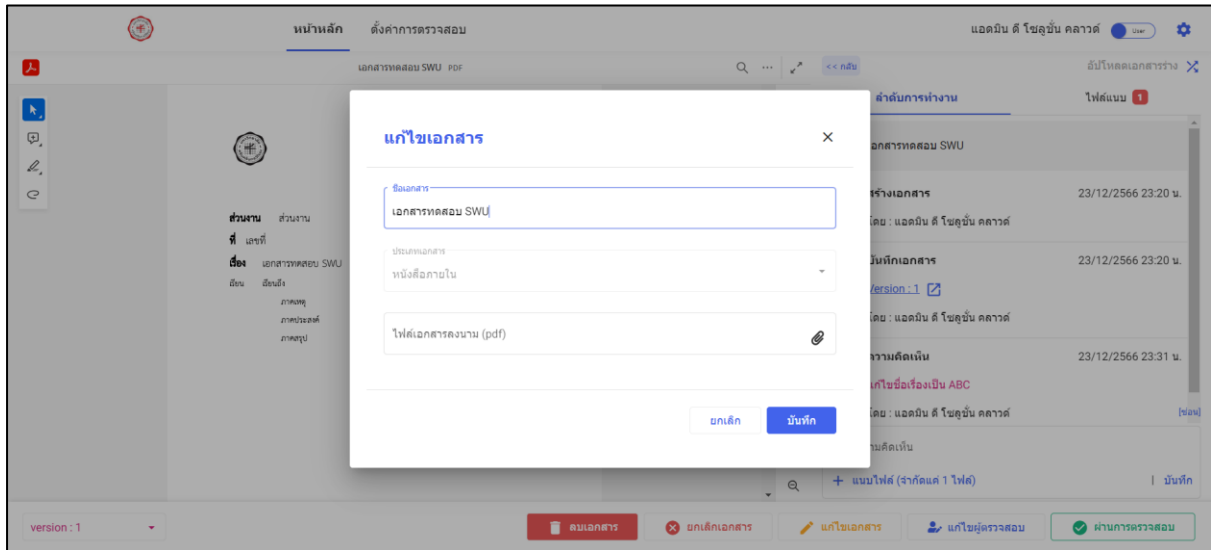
หน้าหลัก ตั้งค่าการตรวจสอบ

แอดมิน ดี โซลูชั่น คลาวด์ User

เอกสารทดสอบ SWU PDF

<< กลับ

อัปโหลดเอกสารร่าง

ลำดับการทำงาน

ไฟล์แนบ 1

ส่วนงาน ส่วนงาน
ที่ เลขที่
เรื่อง เอกสารทดสอบ SWU
เรียน เรียนถึง
ภาคเหตุ
ภาคประสงค์
ภาคสรุป

แก้ไขเอกสาร

ชื่อเอกสาร
เอกสารทดสอบ SWU

ประเภทเอกสาร
หนังสือภายใน

ไฟล์เอกสารลงนาม (pdf)

ยกเลิก บันทึก

เอกสารทดสอบ SWU

สร้างเอกสาร 23/12/2566 23:20 น.
โดย : แอดมิน ดี โซลูชั่น คลาวด์

บันทึกเอกสาร 23/12/2566 23:20 น.
Version : 1
โดย : แอดมิน ดี โซลูชั่น คลาวด์

ความคิดเห็น 23/12/2566 23:31 น.
แก้ไขชื่อเรื่องเป็น ABC
โดย : แอดมิน ดี โซลูชั่น คลาวด์ [ซ่อน]

ความคิดเห็น

+ แนบไฟล์ (จำกัดแค่ 1 ไฟล์) | บันทึก

version : 1

ลบเอกสาร ยกเลิกเอกสาร แก้ไขเอกสาร แก้ไขผู้ตรวจสอบ ผ่านการตรวจสอบ